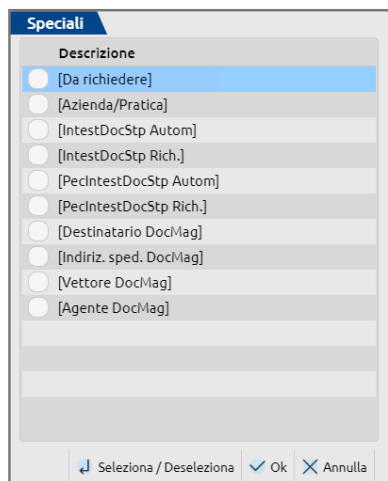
Speciali

| Descrizione |
|---|
| [Da richiedere] |
| [Azienda/Pratica] |
| [IntestDocStp Autom] |
| [IntestDocStp Rich.] |
| [PecIntestDocStp Autom] |
| [PecIntestDocStp Rich.] |
| [Destinatario DocMag] |
| [Indiriz. sped. DocMag] |
| [Vettore DocMag] |
| [Agente DocMag] |

Seleziona / Deseleziona  Ok  Annulla